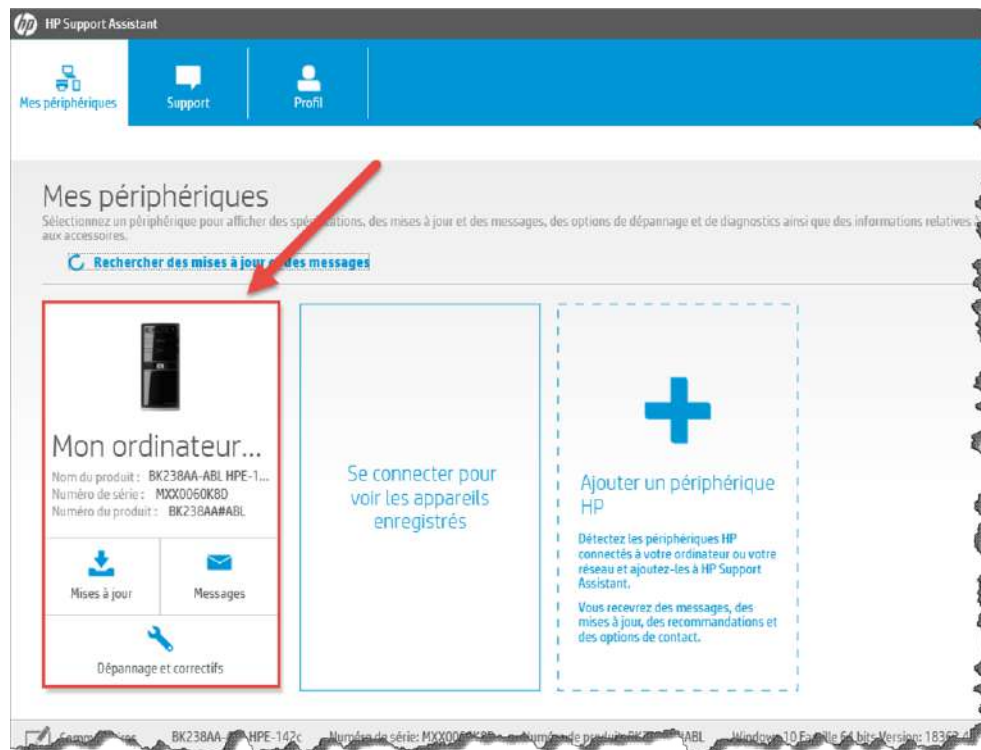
HP Support Assistant

Mes périphériques

Support

Profil

Mes périphériques

Sélectionnez un périphérique pour afficher des spécifications, des mises à jour et des messages, des options de dépannage et de diagnostics ainsi que des informations relatives aux accessoires.

Rechercher des mises à jour et des messages

Mon ordinateur...

Nom du produit : BK238AA-ABL HPE-1...
Numéro de série : MXX0060K8D
Numéro du produit : BK238AA#ABL

Mises à jour

Messages

Dépannage et correctifs

Se connecter pour voir les appareils enregistrés

Ajouter un périphérique HP

Détectez les périphériques HP connectés à votre ordinateur ou votre réseau et ajoutez-les à HP Support Assistant.

Vous recevrez des messages, des mises à jour, des recommandations et des options de contact.

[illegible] BK238AA-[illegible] HPE-142c Numéro de série: MXX006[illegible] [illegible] de produit: BK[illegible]ABL Windows 10 Famille 64 bits Version: 18362 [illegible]